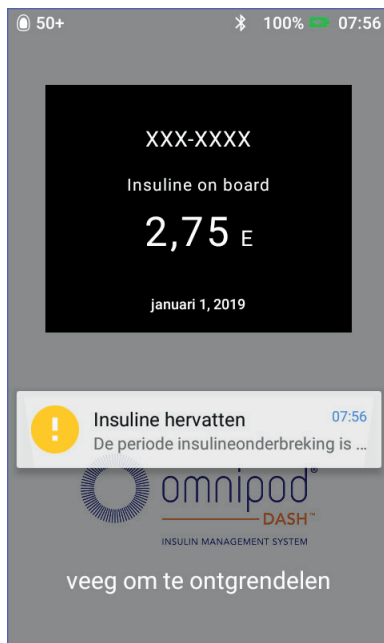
50+ 100% 07:56

XXX-XXXX

Insuline on board

2,75 E

januari 1, 2019

Insuline hervatten 07:56

De periode insulineonderbreking is ...

omnipod®

DASH™

INSULIN MANAGEMENT SYSTEM

veeg om te ontgrendelen